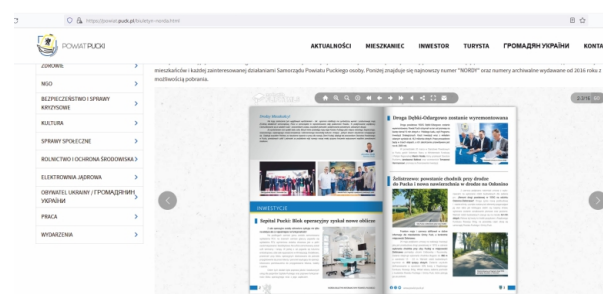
https://powiat.puck.pl/biuletyn-nordy

POWIAT PUCKI

AKTUALNOŚCI MIESZKANIEC INWESTOR TURYSTA ГРОМАДЯН УКРАЇНИ KONTA

ZDROWIE
NGO
BEZPIECZEŃSTWO I SPRAWY KRYZYSOWE
KULTURA
SPRAWY SPOŁECZNE
ROLNICTWO I OCHRONA ŚRODOWISKA
ELEKTROWNIA JĄDROWA
OBYWATEL UKRAINY / ГРОМАДЯНИ УКРАЇНИ
PRACA
WYDARZENIA

mieszkańców i każdej zainteresowanej działaniami Samorządu Powiatu Puckiego osoby. Poniżej znajduje się najnowszy numer "NORDY" oraz numery archiwalne wydawane od 2016 roku z możliwością pobrania.

Drogi Mieszkańcy!

INWESTYCJE

Szpital Pucki: Blok operacyjny oddany do użytku

Droga Dębki-Odargowo zostanie wyremontowana

Żelistrzewo: powstanie chodnik przy drodze do Pucka i nowe nawierzchnie w drodze na Osłonino

2-3/16